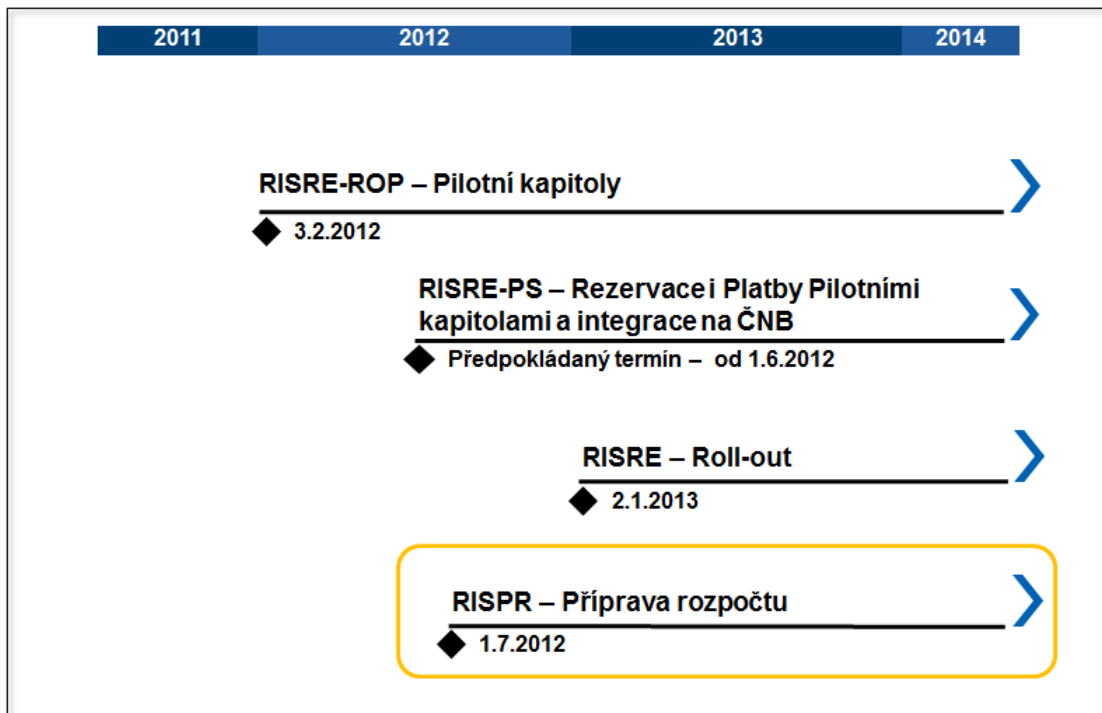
2011 2012 2013 2014

RISRE-ROP – Pilotní kapitoly

3.2.2012

RISRE-PS – Rezervace i Platby Pilotními kapitolami a integrace na ČNB

Předpokládaný termín – od 1.6.2012

RISRE – Roll-out

2.1.2013

RISPR – Příprava rozpočtu

1.7.2012